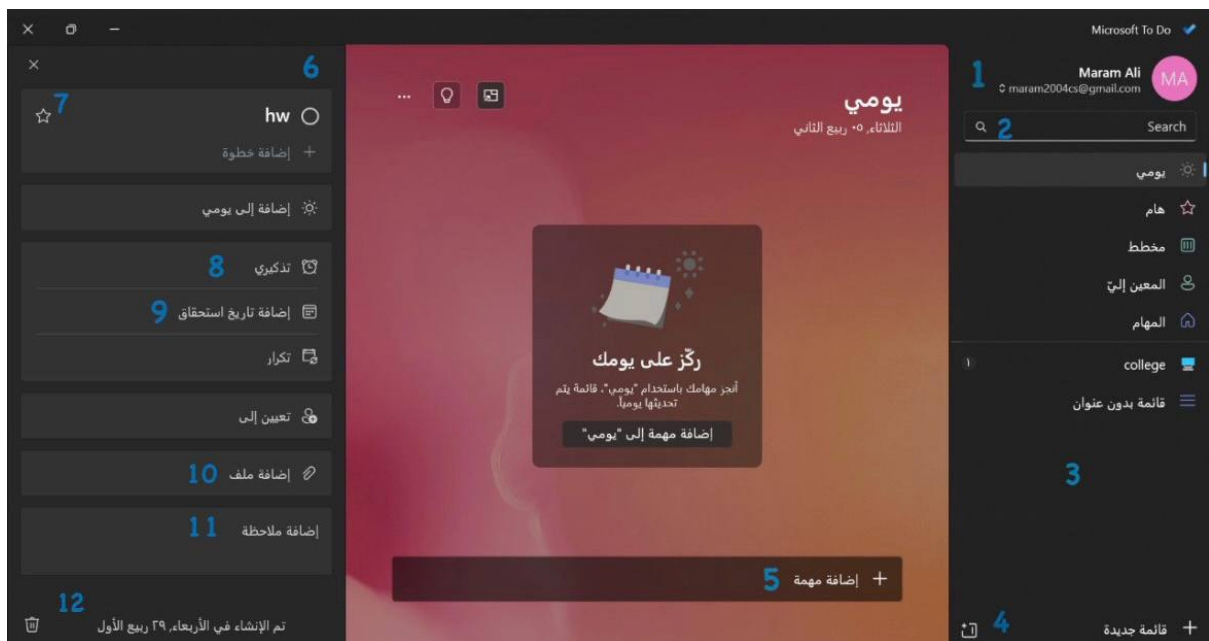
Microsoft To Do

1
Maram Ali
maram2004cs@gmail.com
MA

2
Search

يومي
هام
مخطط
المعين إليّ
المهام
college
1
قائمة بدون عنوان

3

4
قائمة جديدة

يومي
الثلاثاء، ٥ ربيع الثاني

رگّز على يومك
أنجز مهامك باستخدام "يومي"، قائمة يتم تحديثها يومياً.
إضافة مهمة إلى "يومي"

5
إضافة مهمة

6
7
hw
إضافة خطوة
إضافة إلى يومي
8
تذكيري
9
إضافة تاريخ استحقاق
تكرار
تعيين إلى
10
إضافة ملف
11
إضافة ملاحظة
12
تم الإنشاء في الأربعاء، ٢٩ ربيع الأول